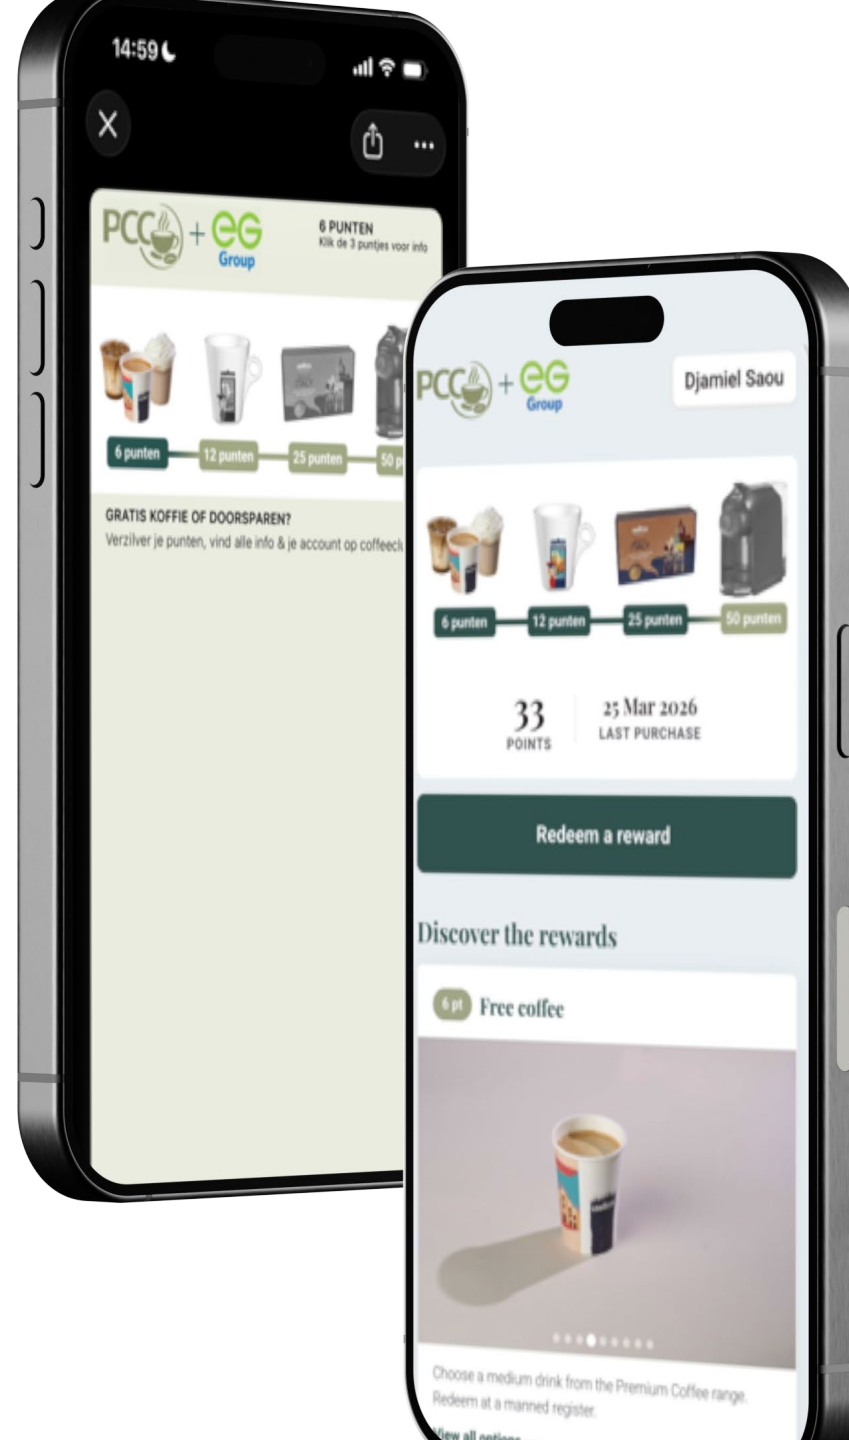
14:59

PCC + eG Group

6 PUNTEN
Klik de 3 puntjes voor info

6 punten
12 punten
25 punten
50 p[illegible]

GRATIS KOFFIE OF DOORSPAREN?
Verzilver je punten, vind alle info & je account op coffeecl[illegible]

PCC + eG Group

Djamiel Saou

6 punten
12 punten
25 punten
50 punten

33
POINTS

25 Mar 2026
LAST PURCHASE

Redeem a reward

Discover the rewards

6 pt Free coffee

Choose a medium drink from the Premium Coffee range. Redeem at a manned register.

View all options